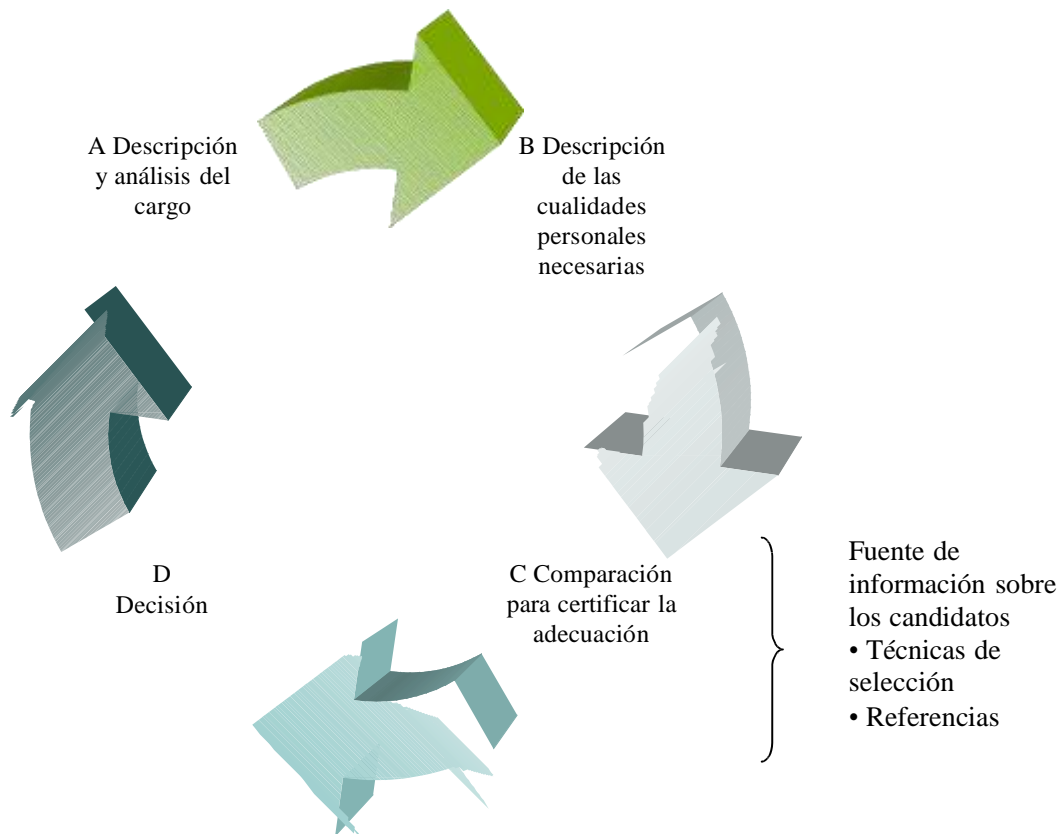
A Descripción y análisis del cargo

B Descripción de las cualidades personales necesarias

C Comparación para certificar la adecuación

D Decisión

Fuente de información sobre los candidatos
• Técnicas de selección
• Referencias